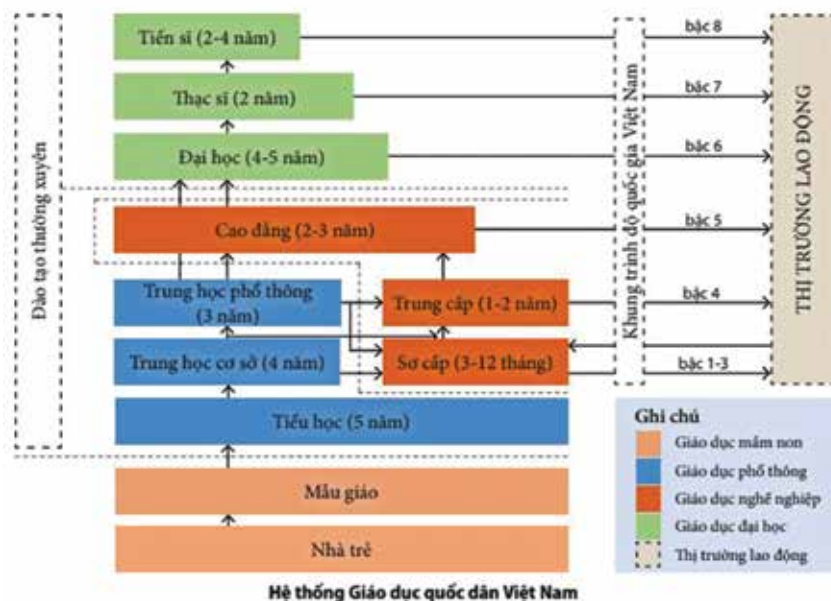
Đào tạo thường xuyên

Tiến sĩ (2-4 năm)

Thạc sĩ (2 năm)

Đại học (4-5 năm)

Cao đẳng (2-3 năm)

Trung học phổ thông (3 năm)

Trung cấp (1-2 năm)

Trung học cơ sở (4 năm)

Sơ cấp (3-12 tháng)

Tiểu học (5 năm)

Mẫu giáo

Nhà trẻ

Khung trình độ quốc gia Việt Nam

bậc 8

bậc 7

bậc 6

bậc 5

bậc 4

bậc 1-3

THỊ TRƯỜNG LAO ĐỘNG

Ghi chú

Giáo dục mầm non

Giáo dục phổ thông

Giáo dục nghề nghiệp

Giáo dục đại học

Thị trường lao động

Hệ thống Giáo dục quốc dân Việt Nam